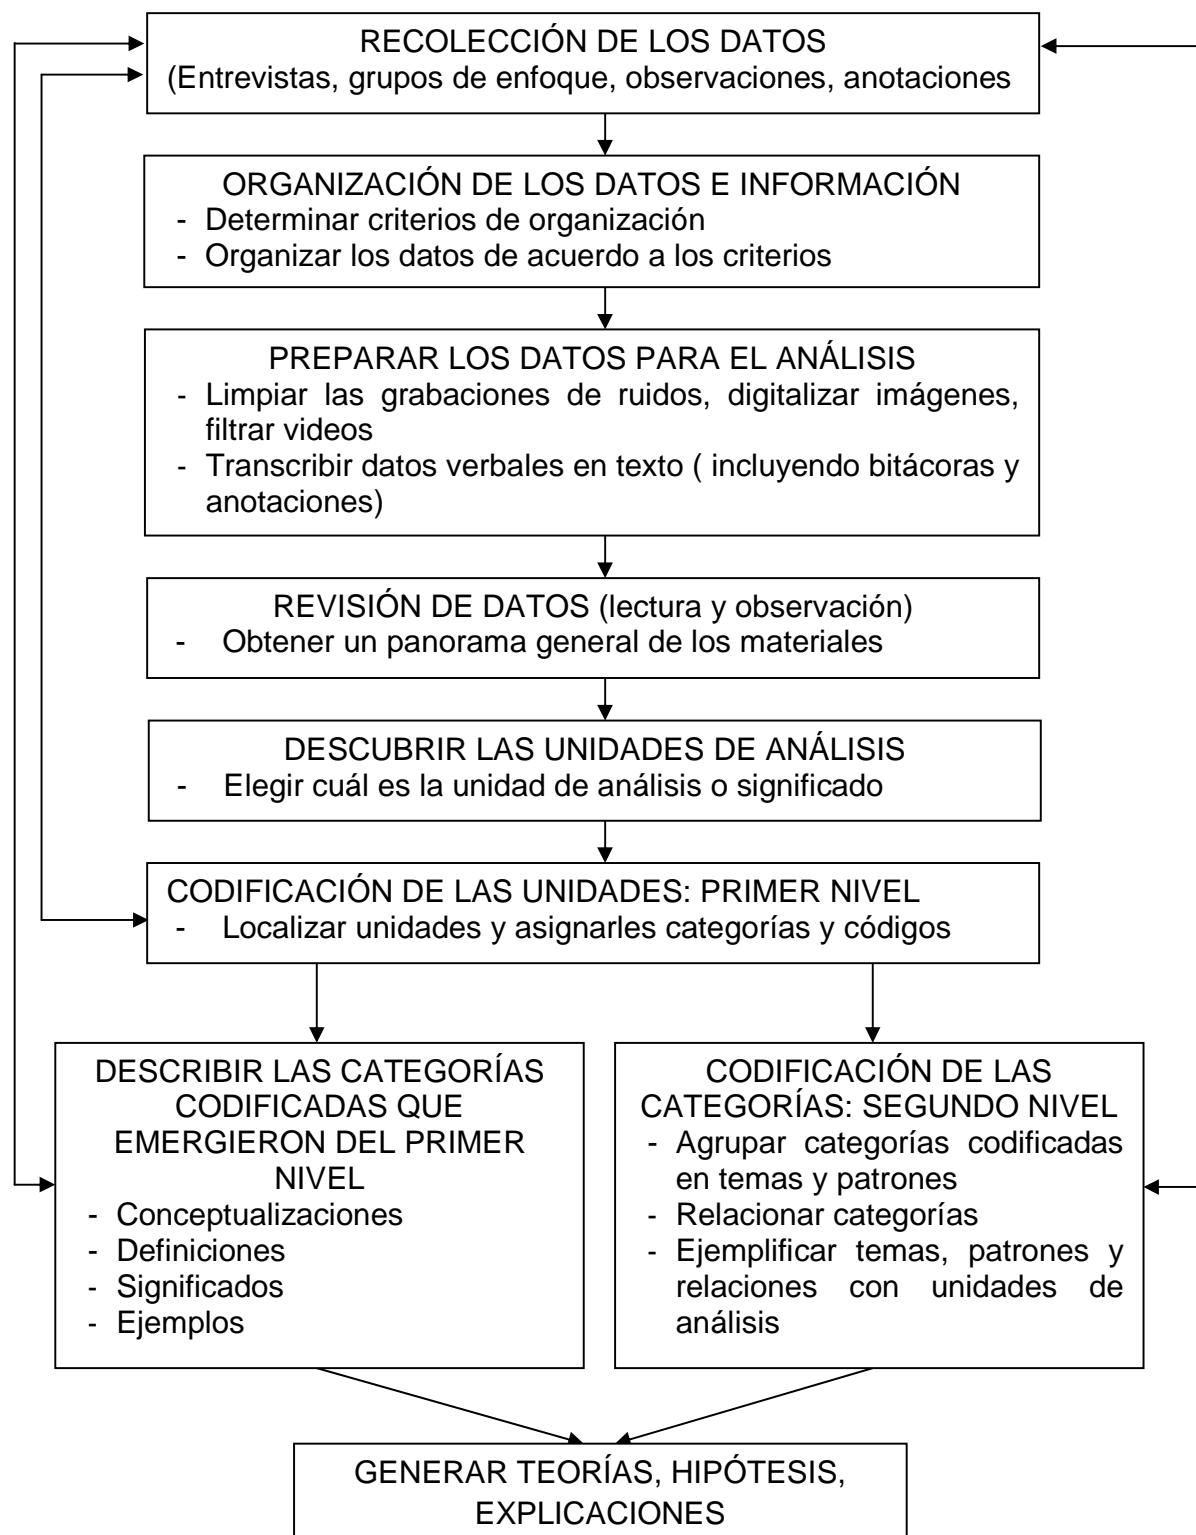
RECOLECCIÓN DE LOS DATOS
(Entrevistas, grupos de enfoque, observaciones, anotaciones

ORGANIZACIÓN DE LOS DATOS E INFORMACIÓN
- Determinar criterios de organización
- Organizar los datos de acuerdo a los criterios

PREPARAR LOS DATOS PARA EL ANÁLISIS
- Limpiar las grabaciones de ruidos, digitalizar imágenes, filtrar videos
- Transcribir datos verbales en texto ( incluyendo bitácoras y anotaciones)

REVISIÓN DE DATOS (lectura y observación)
- Obtener un panorama general de los materiales

DESCUBRIR LAS UNIDADES DE ANÁLISIS
- Elegir cuál es la unidad de análisis o significado

CODIFICACIÓN DE LAS UNIDADES: PRIMER NIVEL
- Localizar unidades y asignarles categorías y códigos

DESCRIBIR LAS CATEGORÍAS CODIFICADAS QUE EMERGIERON DEL PRIMER NIVEL
- Conceptualizaciones
- Definiciones
- Significados
- Ejemplos

CODIFICACIÓN DE LAS CATEGORÍAS: SEGUNDO NIVEL
- Agrupar categorías codificadas en temas y patrones
- Relacionar categorías
- Ejemplificar temas, patrones y relaciones con unidades de análisis

GENERAR TEORÍAS, HIPÓTESIS, EXPLICACIONES